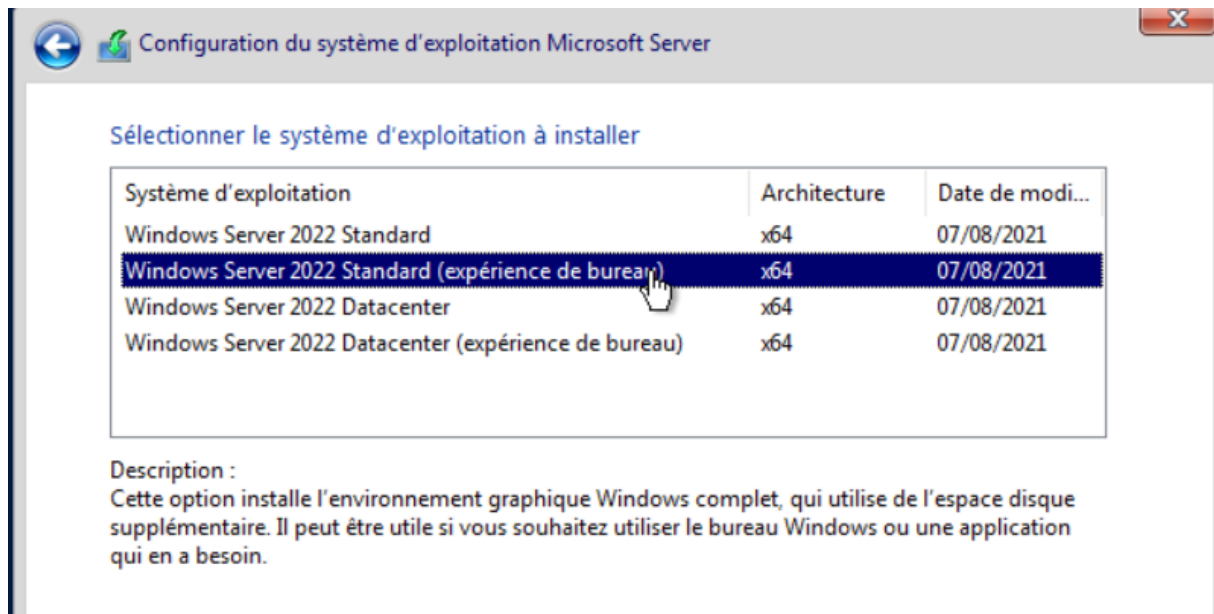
Configuration du système d'exploitation Microsoft Server

Sélectionner le système d'exploitation à installer

| Système d'exploitation | Architecture | Date de modi... |
|---|---|---|
| Windows Server 2022 Standard | x64 | 07/08/2021 |
| Windows Server 2022 Standard (expérience de bureau) | x64 | 07/08/2021 |
| Windows Server 2022 Datacenter | x64 | 07/08/2021 |
| Windows Server 2022 Datacenter (expérience de bureau) | x64 | 07/08/2021 |

Description :
Cette option installe l'environnement graphique Windows complet, qui utilise de l'espace disque supplémentaire. Il peut être utile si vous souhaitez utiliser le bureau Windows ou une application qui en a besoin.